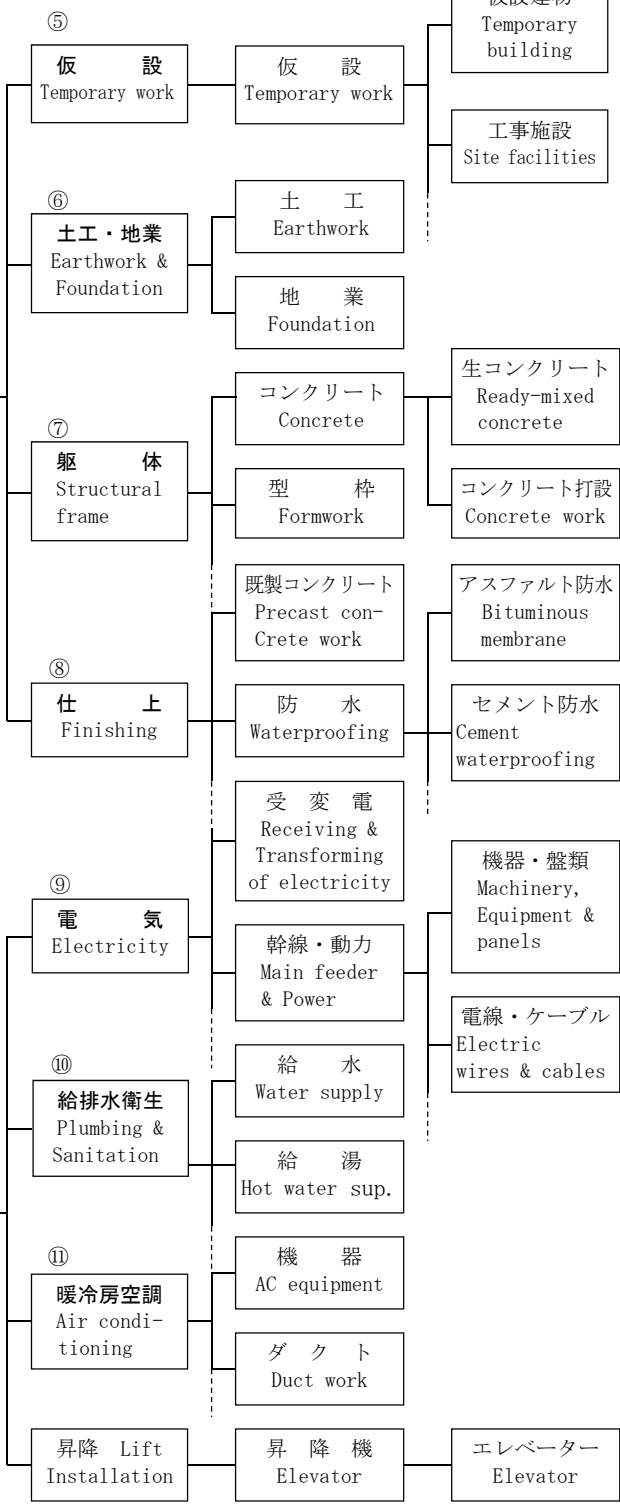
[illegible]
Temporary
building

⑤
仮　　設
Temporary work

仮　　設
Temporary work

工事施設
Site facilities

⑥
土工・地業
Earthwork &
Foundation

土　　工
Earthwork

地　　業
Foundation

⑦
躯　　体
Structural
frame

コンクリート
Concrete

生コンクリート
Ready-mixed
concrete

型　　枠
Formwork

コンクリート打設
Concrete work

⑧
仕　　上
Finishing

既製コンクリート
Precast concrete work

アスファルト防水
Bituminous
membrane

防　　水
Waterproofing

セメント防水
Cement
waterproofing

⑨
電　　気
Electricity

受　変　電
Receiving &
Transforming
of electricity

機器・盤類
Machinery,
Equipment &
panels

幹線・動力
Main feeder
& Power

電線・ケーブル
Electric
wires & cables

⑩
給排水衛生
Plumbing &
Sanitation

給　　水
Water supply

給　　湯
Hot water sup.

⑪
暖冷房空調
Air conditioning

機　　器
AC equipment

ダ　ク　ト
Duct work

昇降　Lift
Installation

昇　降　機
Elevator

エレベーター
Elevator